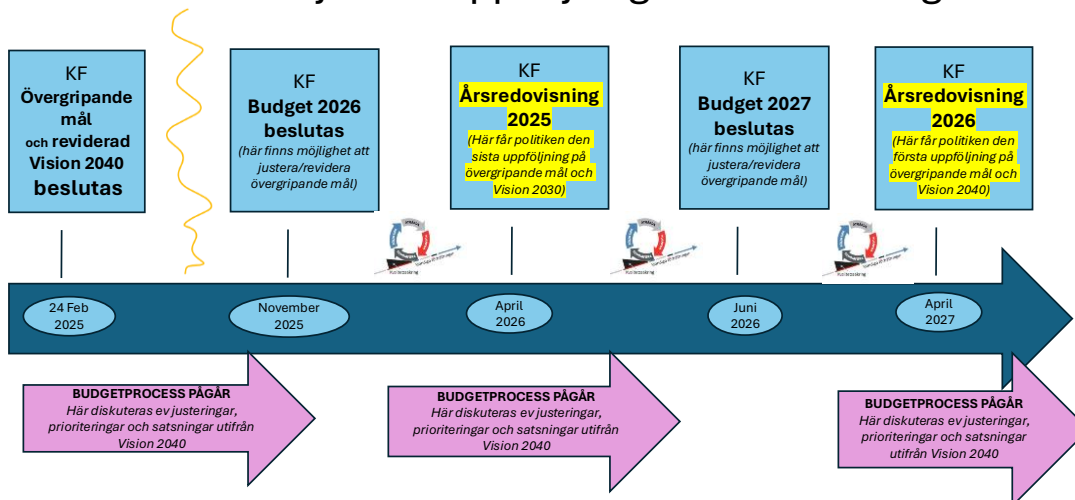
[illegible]

KF
Övergripande mål och reviderad Vision 2040 beslutas

KF
Budget 2026 beslutas
(här finns möjlighet att justera/revidera övergripande mål)

KF
Årsredovisning 2025
(Här får politiken den sista uppföljning på övergripande mål och Vision 2030)

KF
Budget 2027 beslutas
(här finns möjlighet att justera/revidera övergripande mål)

KF
Årsredovisning 2026
(Här får politiken den första uppföljning på övergripande mål och Vision 2040)

24 Feb 2025

November 2025

April 2026

Juni 2026

April 2027

BUDGETPROCESS PÅGÅR
Här diskuteras ev justeringar, prioriteringar och satsningar utifrån Vision 2040

BUDGETPROCESS PÅGÅR
Här diskuteras ev justeringar, prioriteringar och satsningar utifrån Vision 2040

BUDGETPROCESS PÅGÅR
Här diskuteras ev justeringar, prioriteringar och satsningar utifrån Vision 2040